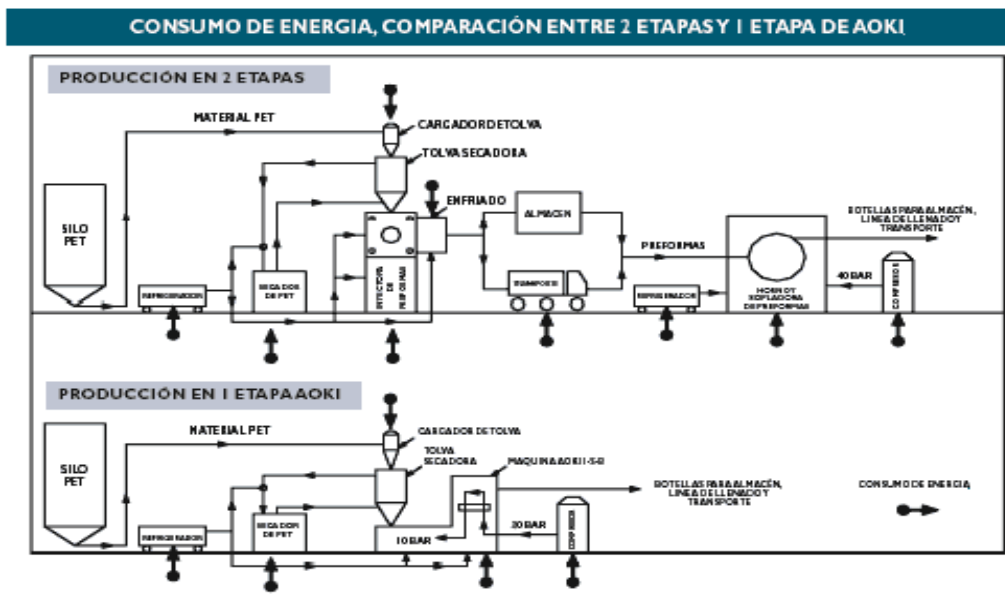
CONSUMO DE ENERGIA, COMPARACIÓN ENTRE 2 ETAPAS Y 1 ETAPA DE AOKI

PRODUCCIÓN EN 2 ETAPAS

MATERIAL PET
CARGADOR DE TOLVA
TOLVA SECADORA
ENFRIADO
SILO PET
REFRIGERACION
SECADOR DE PET
INYECTORA DE PREFORMAS
ALMACEN
TRANSPORTE
PREFORMAS
REFRIGERACION
HORNO Y SOPLADORA DE PREFORMAS
40 BAR
COMPRESOR
BOTELLAS PARA ALMACÉN, LINEA DE LLENADO Y TRANSPORTE

PRODUCCIÓN EN 1 ETAPA AOKI

MATERIAL PET
CARGADOR DE TOLVA
TOLVA SECADORA
MAQUINA AOKI SB
SILO PET
REFRIGERACION
SECADOR DE PET
10 BAR
20 BAR
COMPRESOR
BOTELLAS PARA ALMACÉN, LINEA DE LLENADO Y TRANSPORTE
CONSUMO DE ENERGIA